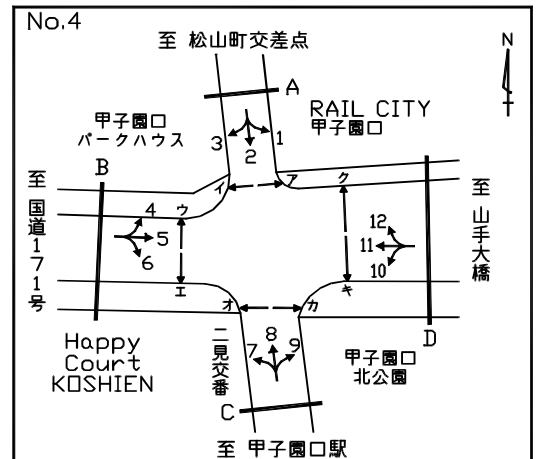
No.4

至 松山町交差点

N

A

RAIL CITY
甲子園口

甲子園口
パークハウス

3 2 1

B

ア ク

イ

至
国
道
1
7
1
号

4 ウ

5

6

12

11

10

至
山
手
大
橋

エ

オ カ キ

D

Happy
Court
KOSHIEN

二
見
交
番

8
7 9

甲子園口
北公園

C

至 甲子園口駅